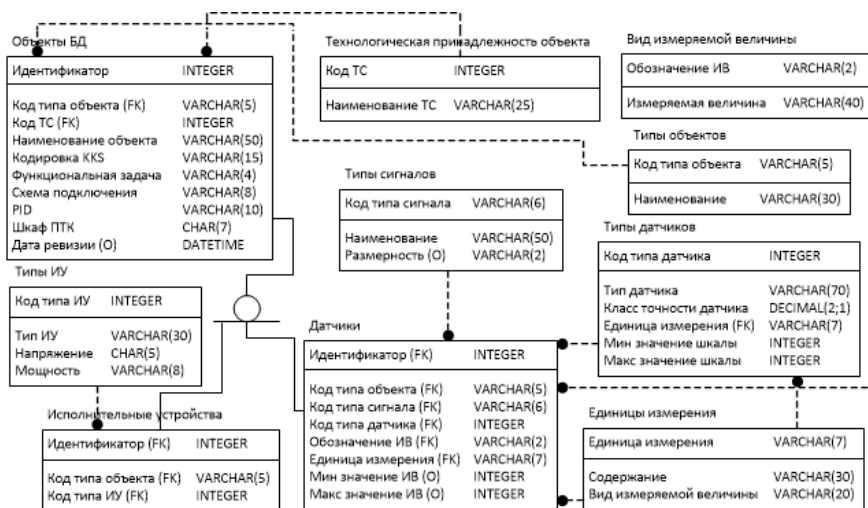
Объекты БД

| Идентификатор | INTEGER |
|---|---|
| Код типа объекта (FK) | VARCHAR(5) |
| Код ТС (FK) | INTEGER |
| Наименование объекта | VARCHAR(50) |
| Кодировка KKS | VARCHAR(15) |
| Функциональная задача | VARCHAR(4) |
| Схема подключения | VARCHAR(8) |
| PID | VARCHAR(10) |
| Шкаф ПТК | CHAR(7) |
| Дата ревизии (O) | DATETIME |

Технологическая принадлежность объекта

| Код ТС | INTEGER |
|---|---|
| Наименование ТС | VARCHAR(25) |

Вид измеряемой величины

| Обозначение ИВ | VARCHAR(2) |
|---|---|
| Измеряемая величина | VARCHAR(40) |

Типы объектов

| Код типа объекта | VARCHAR(5) |
|---|---|
| Наименование | VARCHAR(30) |

Типы сигналов

| Код типа сигнала | VARCHAR(6) |
|---|---|
| Наименование | VARCHAR(50) |
| Размерность (O) | VARCHAR(2) |

Типы датчиков

| Код типа датчика | INTEGER |
|---|---|
| Тип датчика | VARCHAR(70) |
| Класс точности датчика | DECIMAL(2;1) |
| Единица измерения (FK) | VARCHAR(7) |
| Мин значение шкалы | INTEGER |
| Макс значение шкалы | INTEGER |

Типы ИУ

| Код типа ИУ | INTEGER |
|---|---|
| Тип ИУ | VARCHAR(30) |
| Напряжение | CHAR(5) |
| Мощность | VARCHAR(8) |

Датчики

| Идентификатор (FK) | INTEGER |
|---|---|
| Код типа объекта (FK) | VARCHAR(5) |
| Код типа сигнала (FK) | VARCHAR(6) |
| Код типа датчика (FK) | INTEGER |
| Обозначение ИВ (FK) | VARCHAR(2) |
| Единица измерения (FK) | VARCHAR(7) |
| Мин значение ИВ (O) | INTEGER |
| Макс значение ИВ (O) | INTEGER |

Исполнительные устройства

| Идентификатор (FK) | INTEGER |
|---|---|
| Код типа объекта (FK) | VARCHAR(5) |
| Код типа ИУ (FK) | INTEGER |

Единицы измерения

| Единица измерения | VARCHAR(7) |
|---|---|
| Содержание | VARCHAR(30) |
| Вид измеряемой величины | VARCHAR(20) |